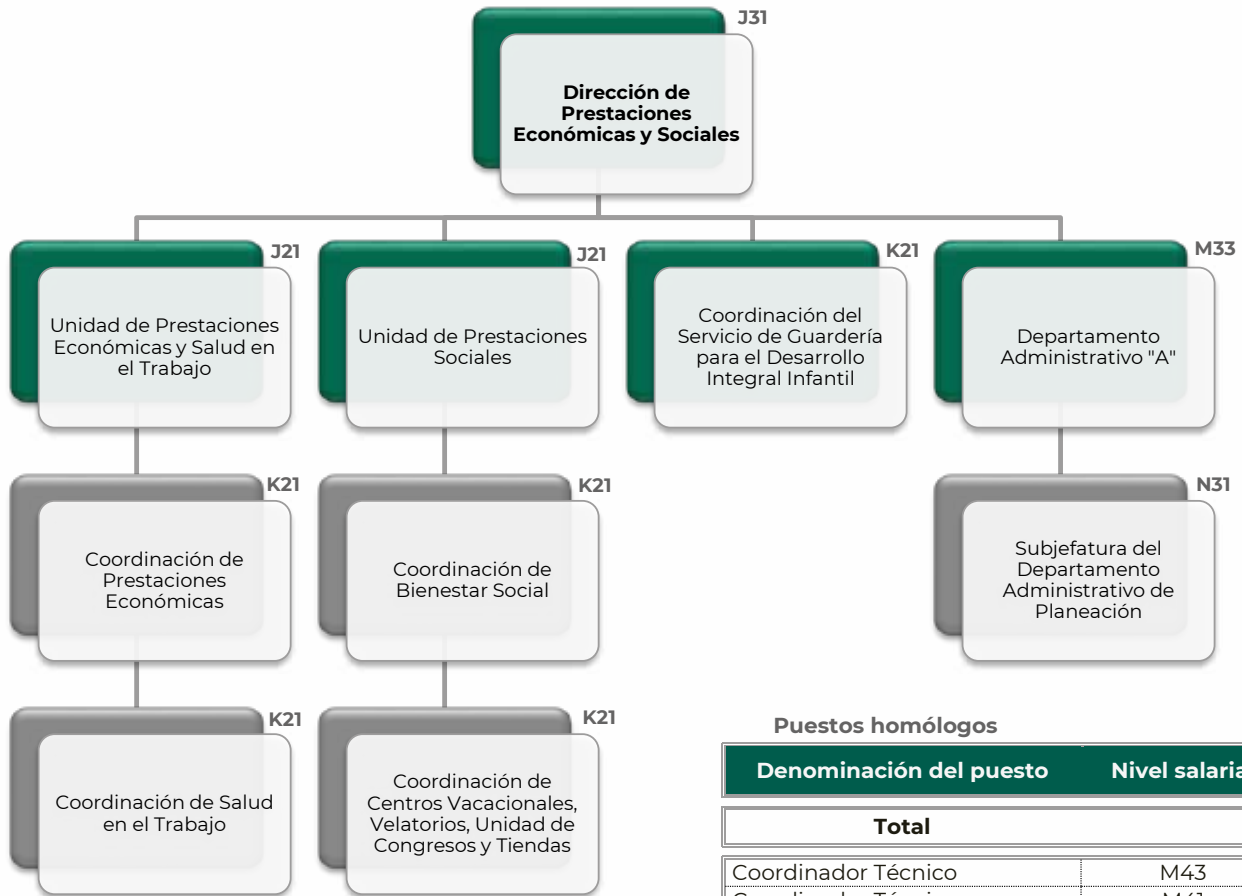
J31
Dirección de Prestaciones Económicas y Sociales

J21
Unidad de Prestaciones Económicas y Salud en el Trabajo

J21
Unidad de Prestaciones Sociales

K21
Coordinación del Servicio de Guardería para el Desarrollo Integral Infantil

M33
Departamento Administrativo "A"

K21
Coordinación de Prestaciones Económicas

K21
Coordinación de Bienestar Social

N31
Subjefatura del Departamento Administrativo de Planeación

K21
Coordinación de Salud en el Trabajo

K21
Coordinación de Centros Vacacionales, Velatorios, Unidad de Congresos y Tiendas

Puestos homólogos

| Denominación del puesto | Nivel salaria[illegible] |
|---|---|
| Total | |
| Coordinador Técnico | M43 |
| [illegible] | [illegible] |